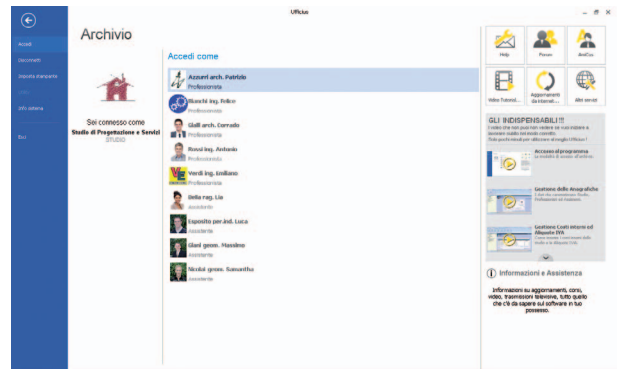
Ufficius

Accedi
Documenti
Imposta stampante
Stato
Info sistema
Esci

Archivio

Sei connesso come
Studio di Progettazione e Servizi
STUDIO

Accedi come

Azzurri arch. Patrizio
Professionista
Bianchi ing. Felice
Professionista
Gialli arch. Corrado
Professionista
Rossi ing. Antonio
Professionista
Verdi ing. Emiliano
Professionista
Della rag. Lia
Assistente
Esposito per.ind. Luca
Assistente
Giani geom. Massimo
Assistente
Nicolai geom. Samantha
Assistente

Help
Power
AreCov
Video Tutorial...
Aggiornamenti da Internet...
Altri servizi

GLI INDISPENSABILI!!!
I video che non puoi non vedere se vuoi iniziare a lavorare subito nel modo corretto.
Solo pochi minuti per utilizzare al meglio Ufficius !

Accesso al programma
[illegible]

Gestione delle Anagrafiche
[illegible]

Gestione Costi interni ed Aliquote IVA
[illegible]

Informazioni e Assistenza

Informazioni su aggiornamenti, corsi, video, trasmissioni televisive, tutto quello che c'è da sapere sul software in tuo possesso.